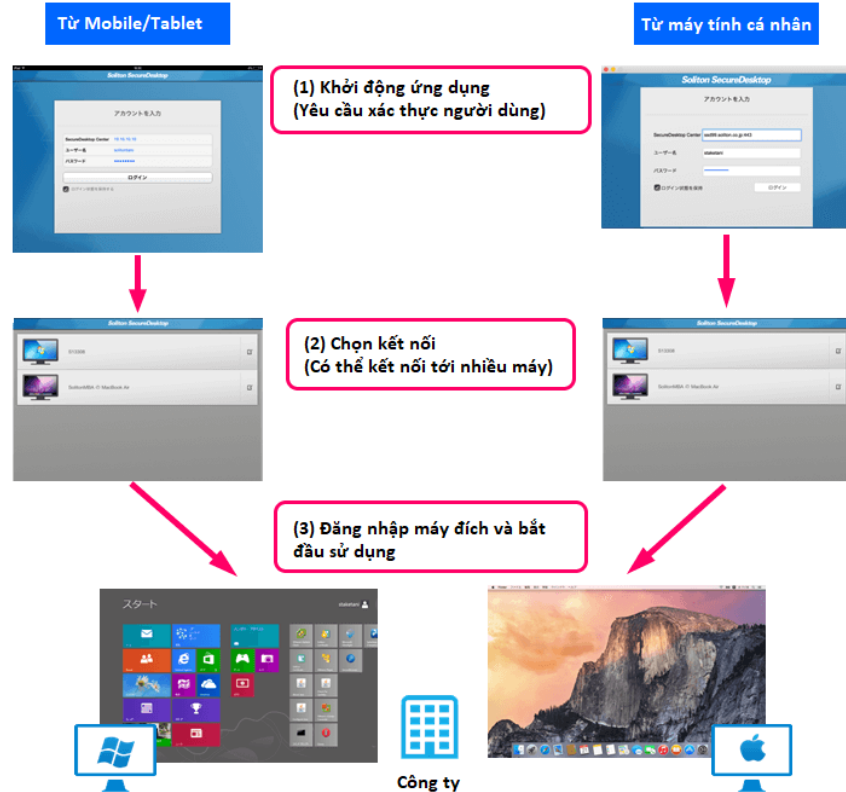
Từ Mobile/Tablet

Từ máy tính cá nhân

(1) Khởi động ứng dụng
(Yêu cầu xác thực người dùng)

Soliton SecureDesktop

アカウントを入力

SecureDesktop Center

ユーザー名

パスワード

ログイン

Soliton SecureDesktop

アカウントを入力

SecureDesktop Center

ユーザー名

パスワード

ログイン

(2) Chọn kết nối
(Có thể kết nối tới nhiều máy)

Soliton SecureDesktop

Soliton SecureDesktop

(3) Đăng nhập máy đích và bắt đầu sử dụng

スタート

Công ty